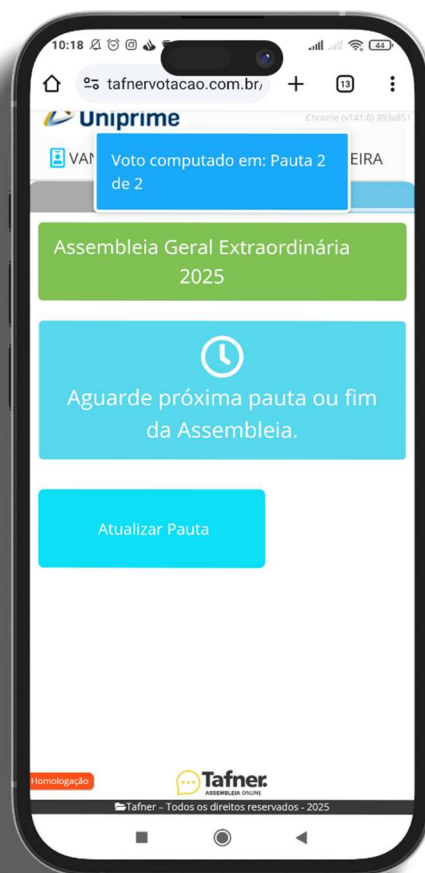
10:18

tafnervotacao.com.br/

13

Uniprime

Chrome (v141.0) 393x851

VAN

EIRA

Voto computado em: Pauta 2 de 2

Assembleia Geral Extraordinária 2025

Aguarde próxima pauta ou fim da Assembleia.

Atualizar Pauta

Homologação

Tafner
ASSEMBLEIA ONLINE

Tafner – Todos os direitos reservados - 2025